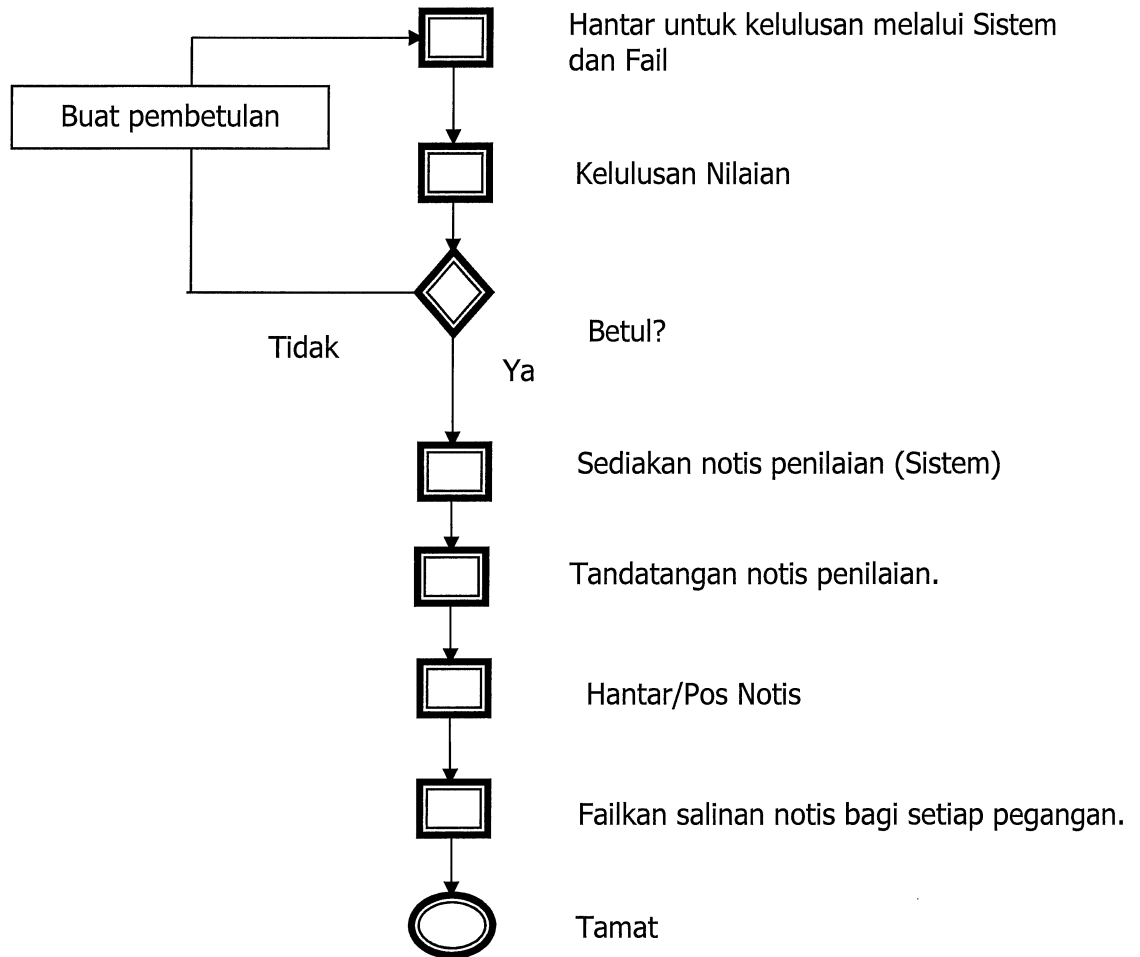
Hantar untuk kelulusan melalui Sistem dan Fail

Buat pembetulan

Kelulusan Nilaian

Tidak

Betul?

Ya

Sediakan notis penilaian (Sistem)

Tandatangan notis penilaian.

Hantar/Pos Notis

Failkan salinan notis bagi setiap pegangan.

Tamat